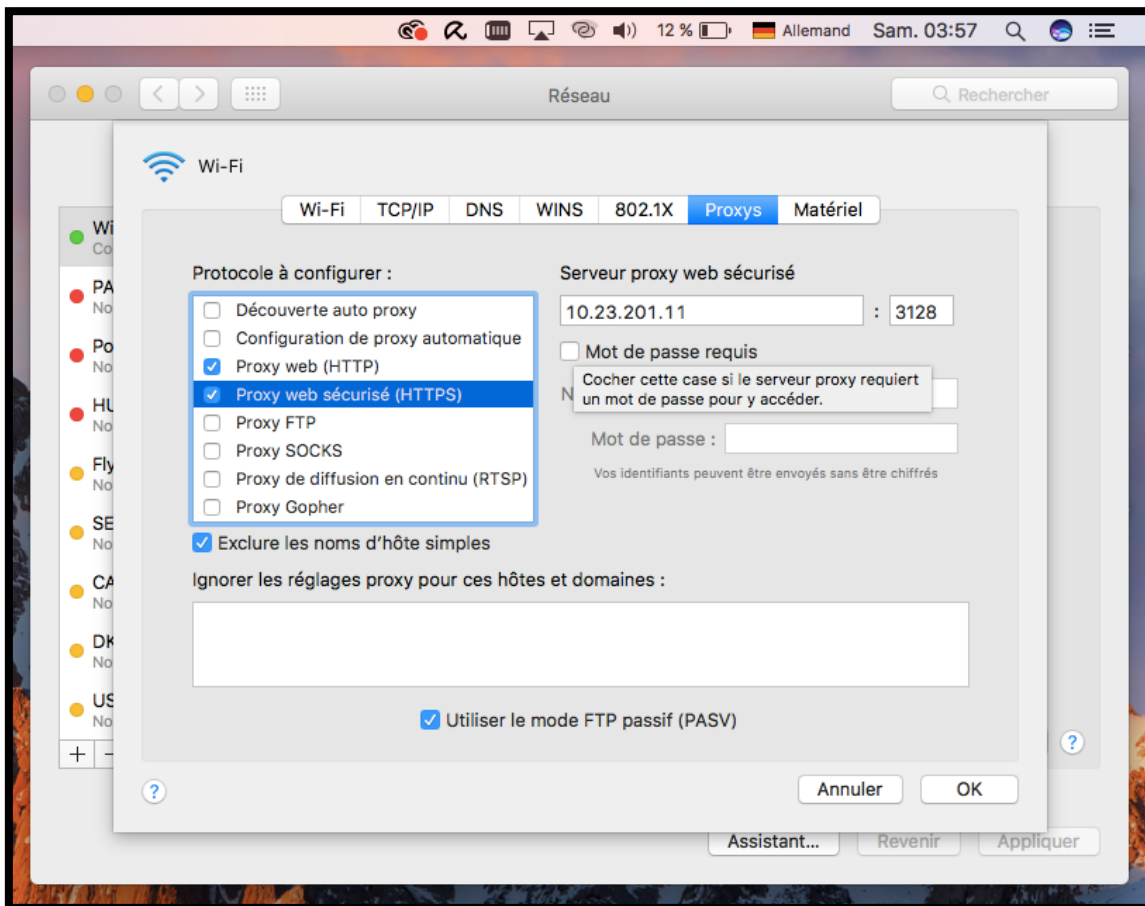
12 % Allemand Sam. 03:57

Réseau

Rechercher

Wi-Fi

Wi-Fi | TCP/IP | DNS | WINS | 802.1X | Proxys | Matériel

Protocole à configurer :

Découverte auto proxy
Configuration de proxy automatique
Proxy web (HTTP)
Proxy web sécurisé (HTTPS)
Proxy FTP
Proxy SOCKS
Proxy de diffusion en continu (RTSP)
Proxy Gopher

Exclure les noms d'hôte simples

Serveur proxy web sécurisé

10.23.201.11 : 3128

Mot de passe requis

Cocher cette case si le serveur proxy requiert un mot de passe pour y accéder.

N

Mot de passe :

Vos identifiants peuvent être envoyés sans être chiffrés

Ignorer les réglages proxy pour ces hôtes et domaines :

Utiliser le mode FTP passif (PASV)

Wi
Co
PA
No
Po
No
HU
No
Fly
No
SE
No
CA
No
DK
No
US
No

+ −

?

?

Annuler OK

Assistant... Revenir Appliquer